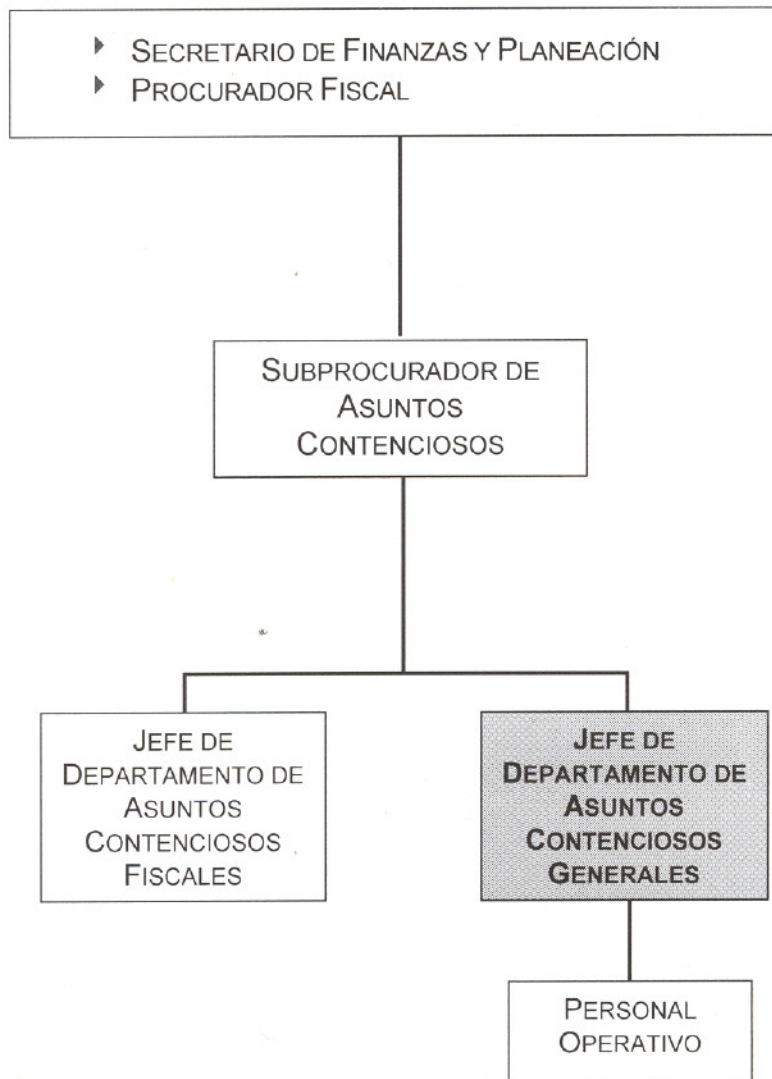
SECRETARIO DE FINANZAS Y PLANEACIÓN
PROCURADOR FISCAL

SUBPROCURADOR DE ASUNTOS CONTENCIOSOS

JEFE DE DEPARTAMENTO DE ASUNTOS CONTENCIOSOS FISCALES

JEFE DE DEPARTAMENTO DE ASUNTOS CONTENCIOSOS GENERALES

PERSONAL OPERATIVO